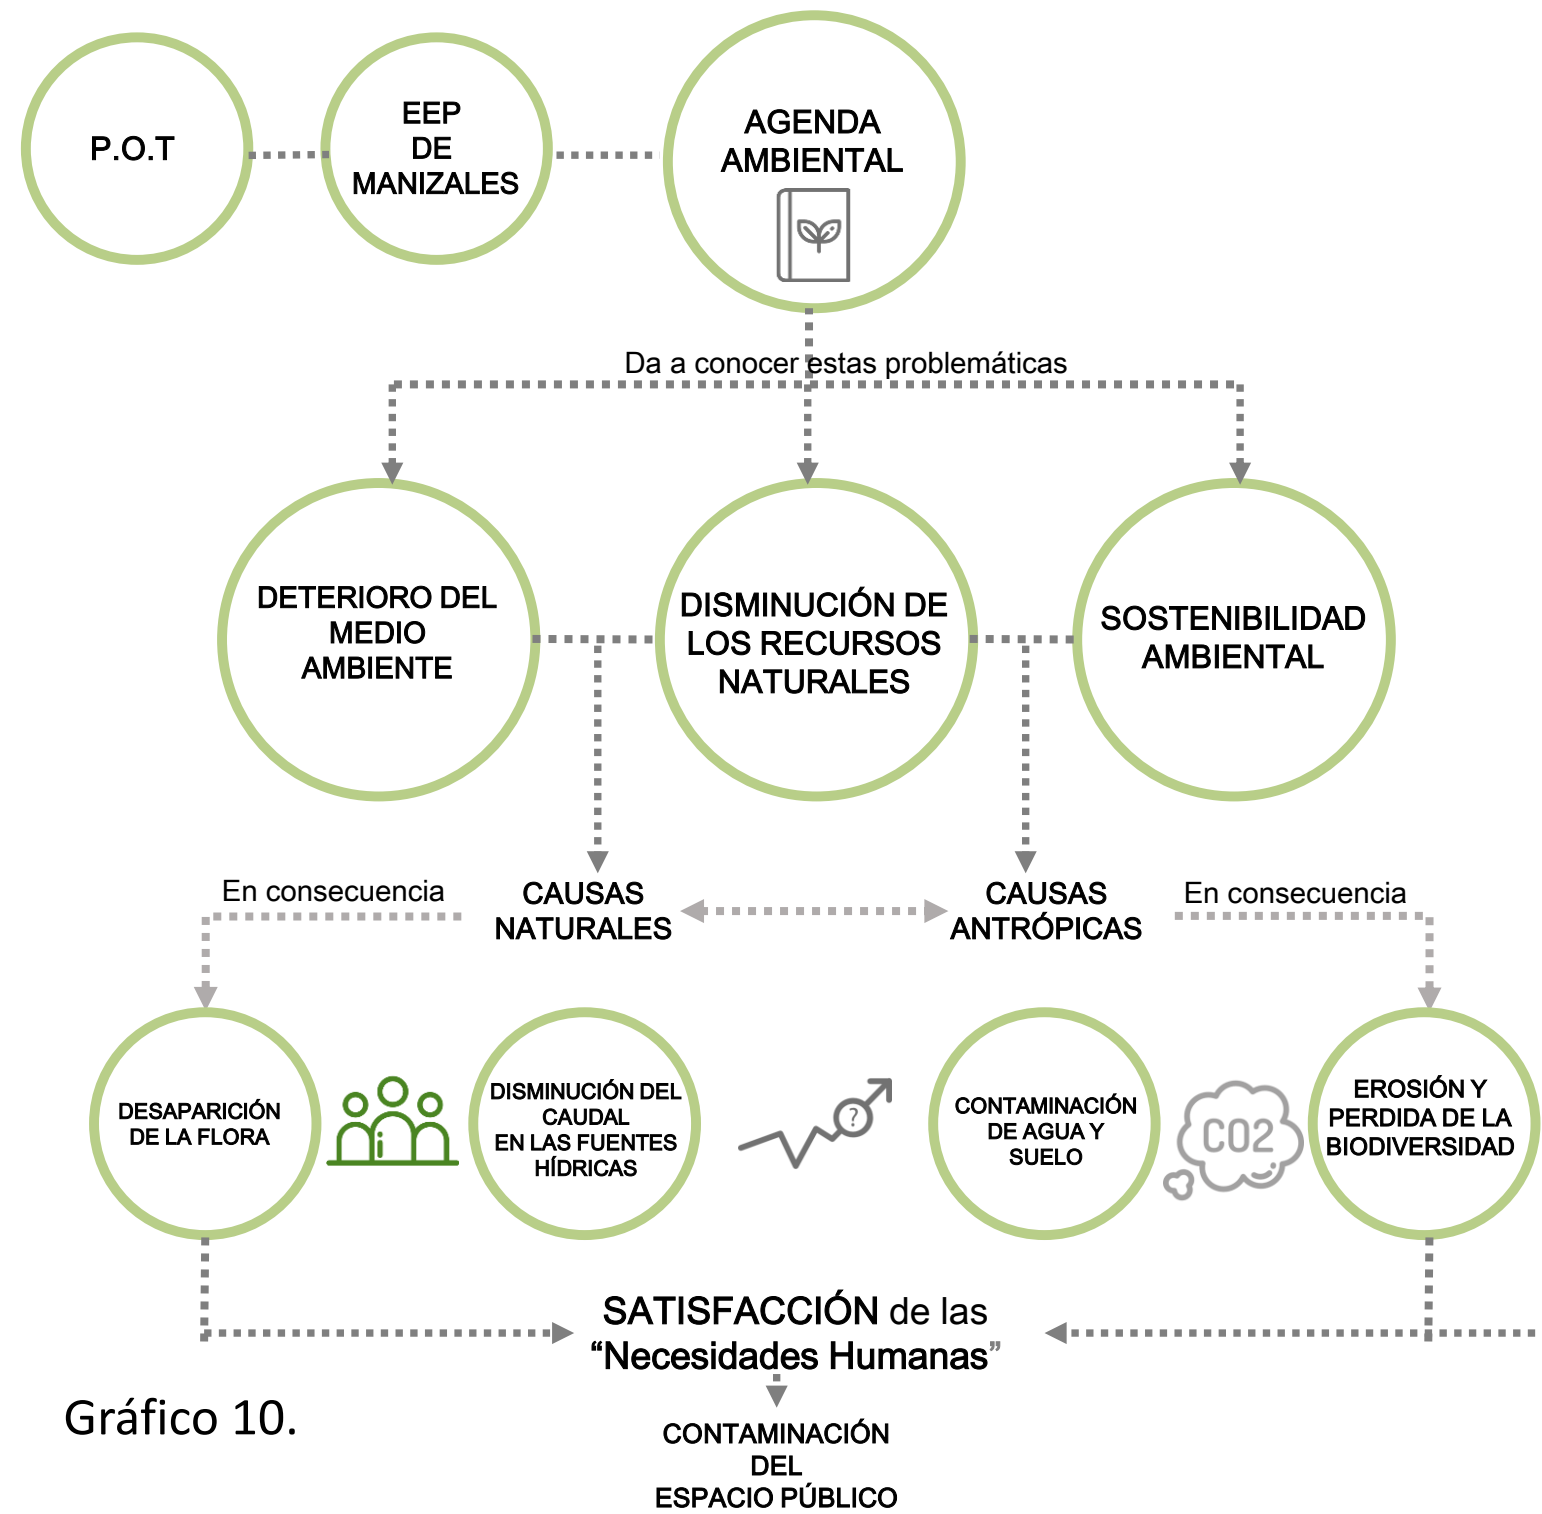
P.O.T

EEP DE MANIZALES

AGENDA AMBIENTAL

Da a conocer estas problemáticas

DETERIORO DEL MEDIO AMBIENTE

DISMINUCIÓN DE LOS RECURSOS NATURALES

SOSTENIBILIDAD AMBIENTAL

En consecuencia

CAUSAS NATURALES

CAUSAS ANTRÓPICAS

En consecuencia

DESAPARICIÓN DE LA FLORA

DISMINUCIÓN DEL CAUDAL EN LAS FUENTES HÍDRICAS

?

CONTAMINACIÓN DE AGUA Y SUELO

CO2

EROSIÓN Y PERDIDA DE LA BIODIVERSIDAD

SATISFACCIÓN de las "Necesidades Humanas"

Gráfico 10.

CONTAMINACIÓN DEL ESPACIO PÚBLICO